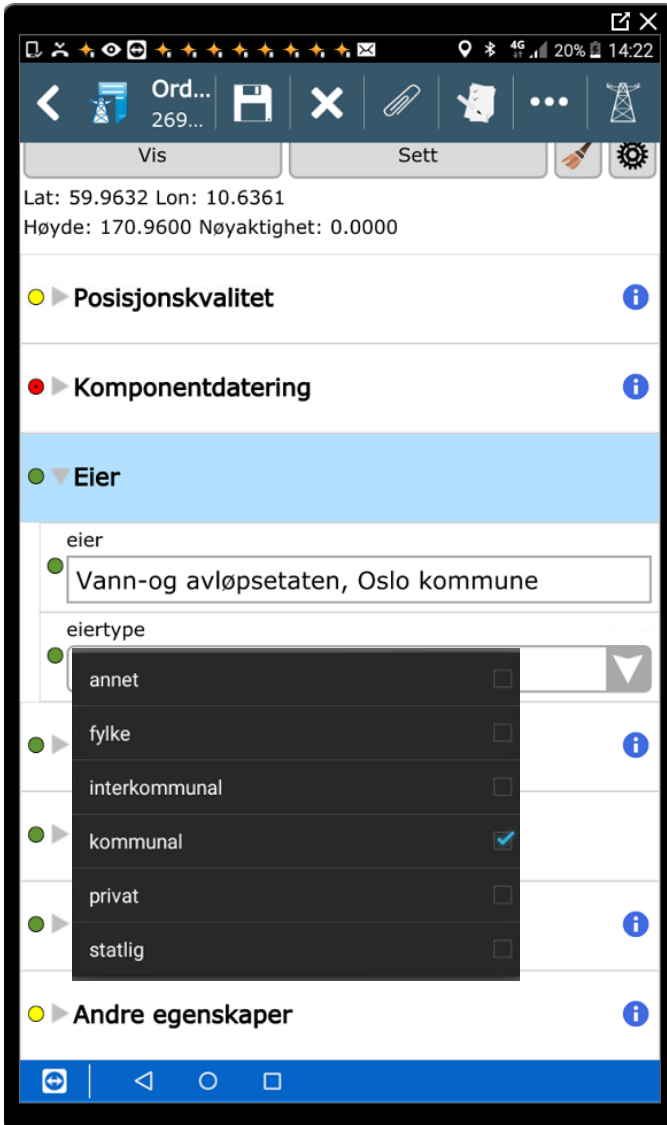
20% 14:22

Ord...
269...

Vis

Sett

Lat: 59.9632 Lon: 10.6361
Høyde: 170.9600 Nøyaktighet: 0.0000

Posisjonskvalitet

Komponentdatering

Eier

eier
Vann-og avløpsetaten, Oslo kommune

eiertype

annet
fylke
interkommunal
kommunal
privat
statlig

Andre egenskaper